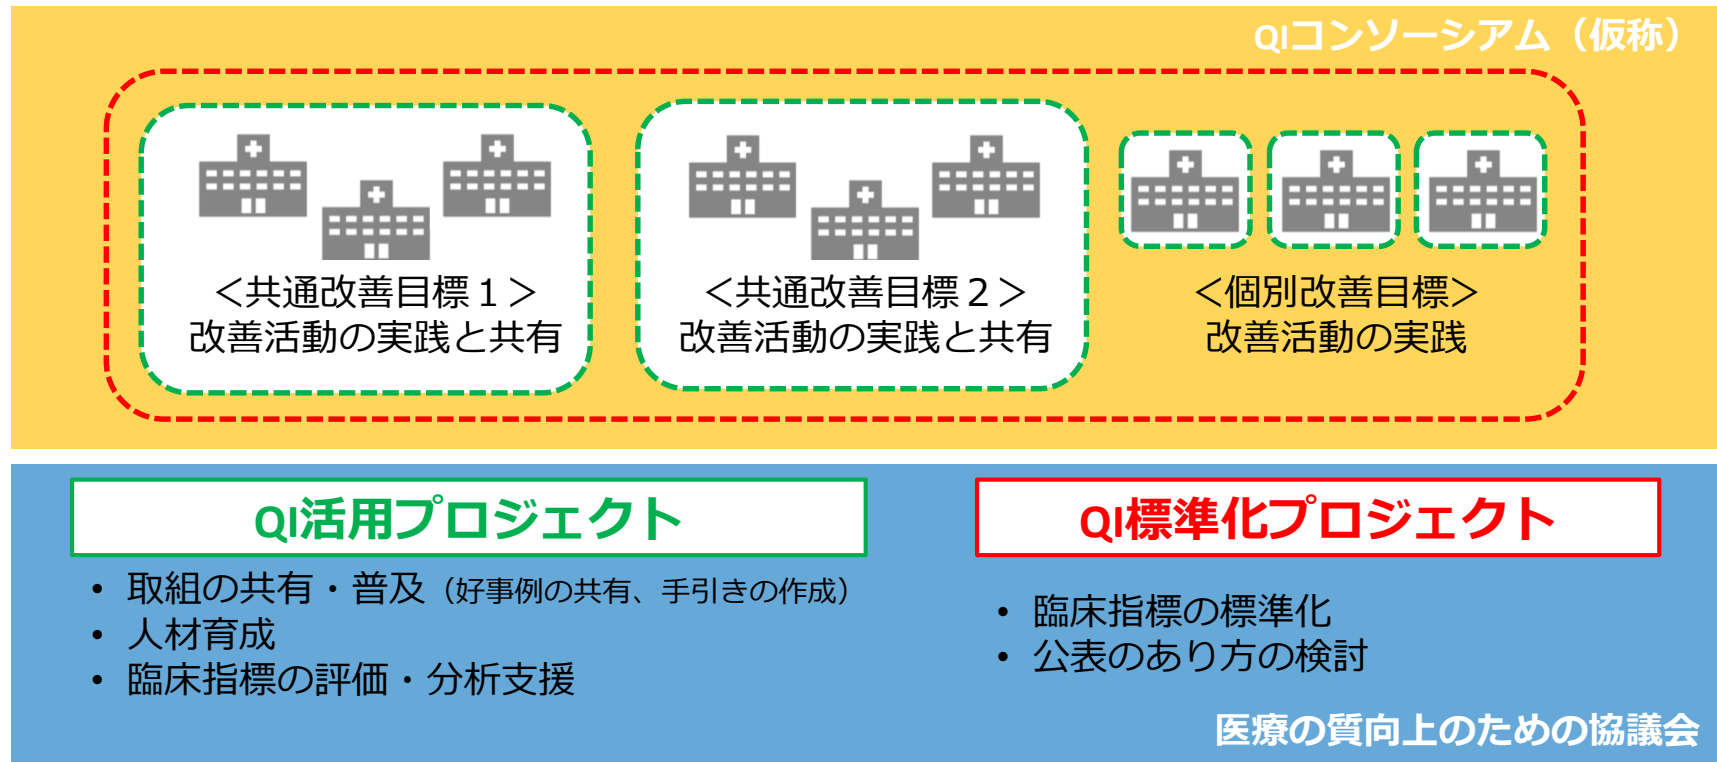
QIコンソーシアム（仮称）

＜共通改善目標１＞
改善活動の実践と共有

＜共通改善目標２＞
改善活動の実践と共有

＜個別改善目標＞
改善活動の実践

QI活用プロジェクト

• 取組の共有・普及（好事例の共有、手引きの作成）
• 人材育成
• 臨床指標の評価・分析支援

QI標準化プロジェクト

• 臨床指標の標準化
• 公表のあり方の検討

医療の質向上のための協議会